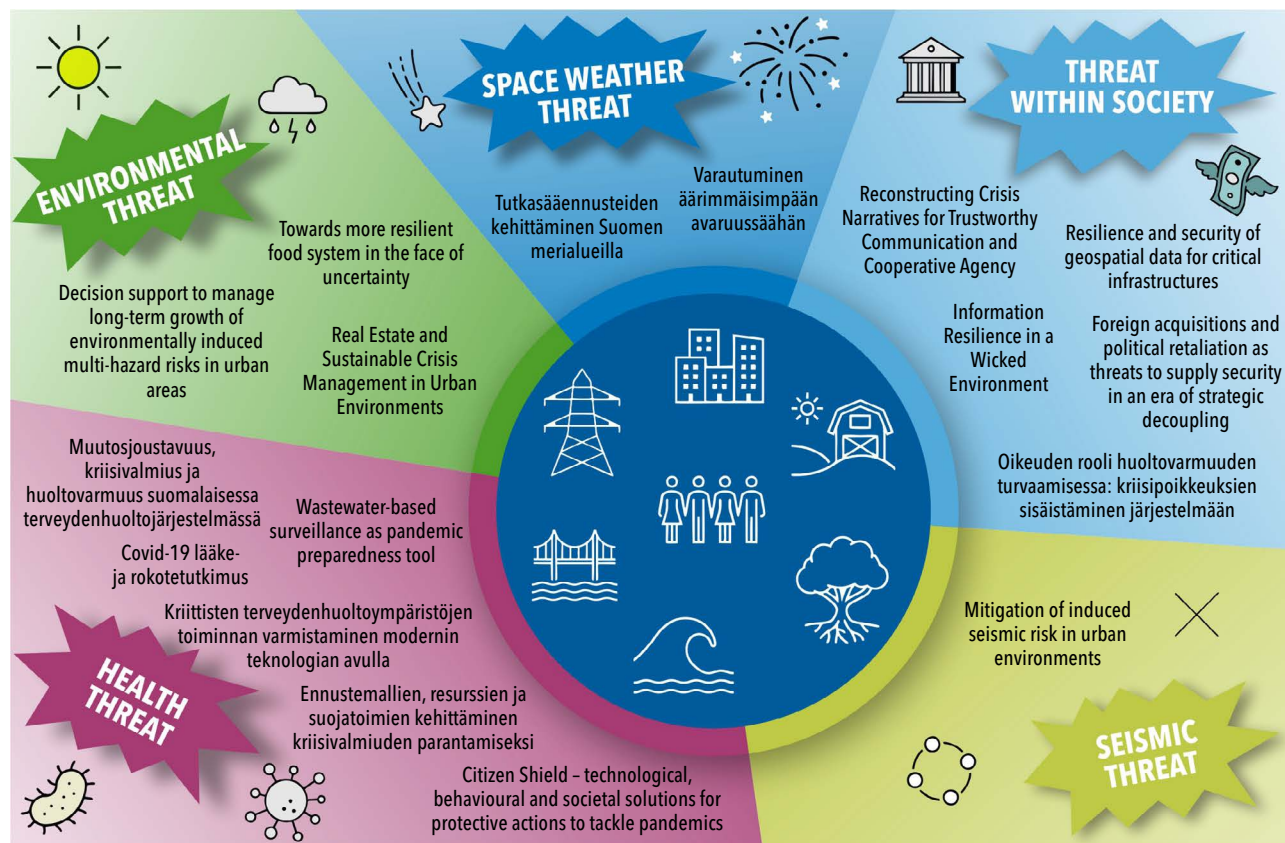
ENVIRONMENTAL THREAT

Towards more resilient food system in the face of uncertainty

Decision support to manage long-term growth of environmentally induced multi-hazard risks in urban areas

Real Estate and Sustainable Crisis Management in Urban Environments

SPACE WEATHER THREAT

Tutkasääennusteiden kehittäminen Suomen merialueilla

Varautuminen äärimmäisimpään avaruussäähän

THREAT WITHIN SOCIETY

Reconstructing Crisis Narratives for Trustworthy Communication and Cooperative Agency

Resilience and security of geospatial data for critical infrastructures

Information Resilience in a Wicked Environment

Foreign acquisitions and political retaliation as threats to supply security in an era of strategic decoupling

Oikeuden rooli huoltovarmuuden turvaamisessa: kriisipoikkeuksien sisäistäminen järjestelmään

Muutosjoustavuus, kriisivalmius ja huoltovarmuus suomalaisessa terveydenhuoltojärjestelmässä

Wastewater-based surveillance as pandemic preparedness tool

Covid-19 lääke- ja rokotetutkimus

Kriittisten terveydenhuoltoympäristöjen toiminnan varmistaminen modernin teknologian avulla

HEALTH THREAT

Ennustemallien, resurssien ja suojatoimien kehittäminen kriisivalmiuden parantamiseksi

Citizen Shield – technological, behavioural and societal solutions for protective actions to tackle pandemics

Mitigation of induced seismic risk in urban environments

SEISMIC THREAT